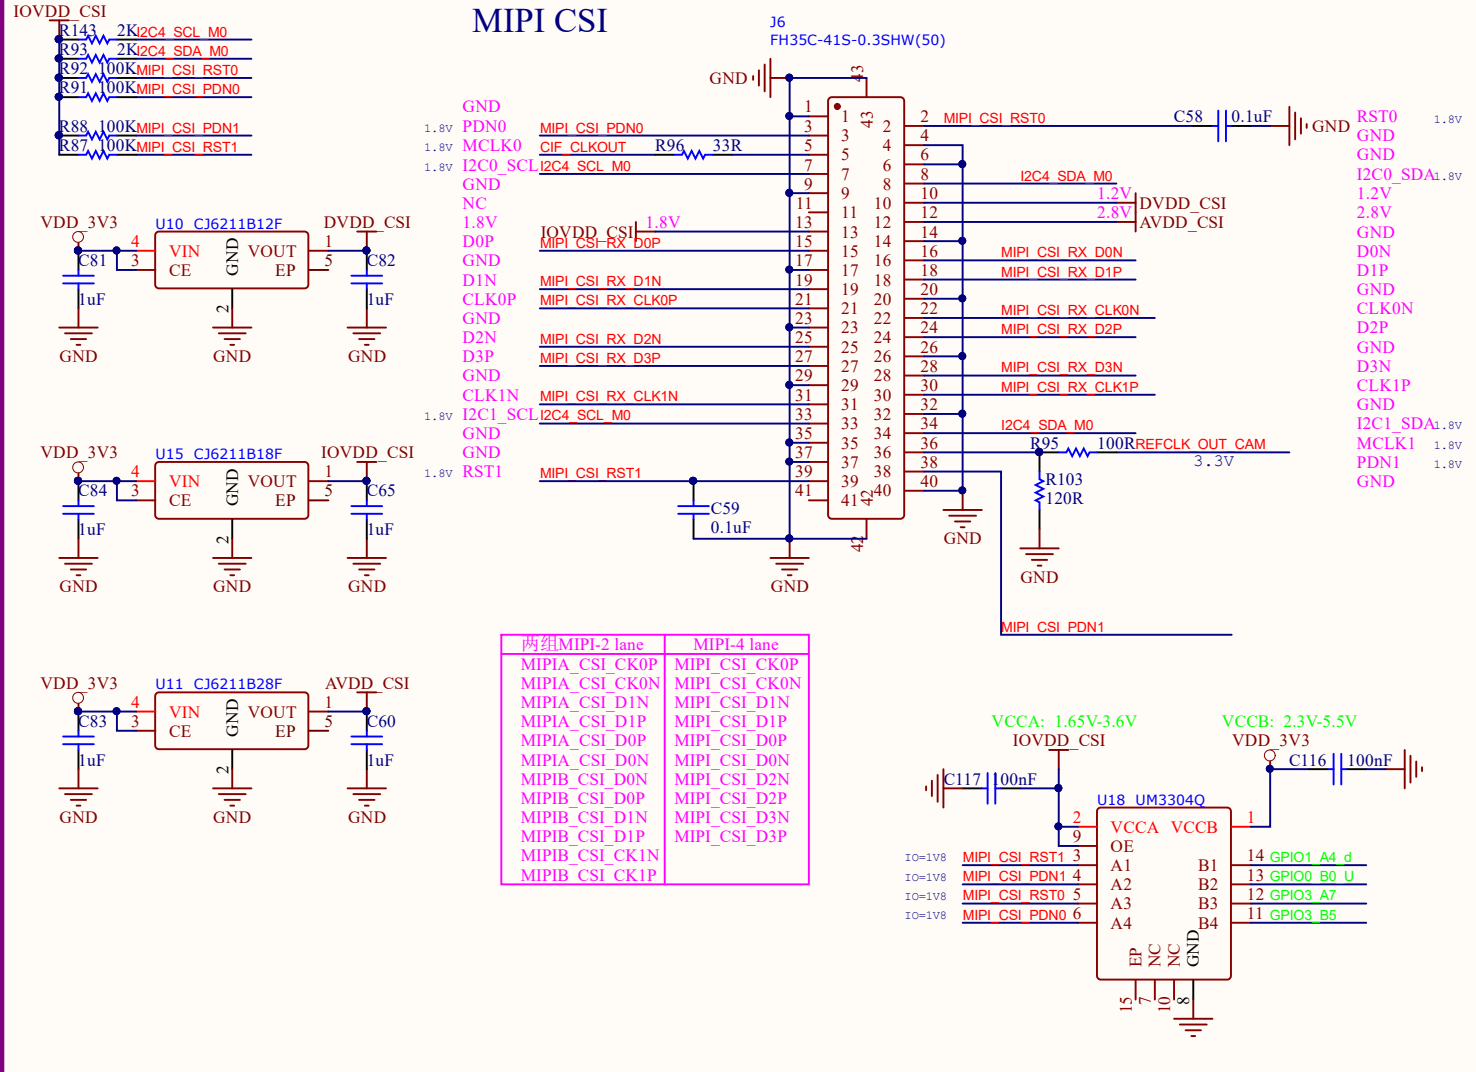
IOVDD_CSI
R143 2K I2C4_SCL_M0
R93 2K I2C4_SDA_M0
R92 100K MIPI_CSI_RST0
R91 100K MIPI_CSI_PDN0
R88 100K MIPI_CSI_PDN1
R87 100K MIPI_CSI_RST1

MIPI CSI

J6
FH35C-41S-0.3SHW(50)

GND
43

| 1.8V | GND | | 1 | | 1 | 43 | 2 | 2 | MIPI_CSI_RST0 | RST0 | 1.8V |
|---|---|---|---|---|---|---|---|---|---|---|---|
| 1.8V | PDN0 | MIPI_CSI_PDN0 | 3 | | 3 | | 4 | 4 | | GND | |
| 1.8V | MCLK0 | CIF_CLKOUT R96 33R | 5 | | 5 | | 6 | 6 | | GND | |
| 1.8V | I2C0_SCL | I2C4_SCL_M0 | 7 | | 7 | | 8 | 8 | I2C4_SDA_M0 | I2C0_SDA | 1.8V |
| | GND | | 9 | | 9 | | 10 | 10 | 1.2V DVDD_CSI | 1.2V | |
| | NC | | 11 | | 11 | | 12 | 12 | 2.8V AVDD_CSI | 2.8V | |
| | 1.8V | IOVDD_CSI 1.8V | 13 | | 13 | | 14 | 14 | | GND | |
| | D0P | MIPI_CSI_RX_D0P | 15 | | 15 | | 16 | 16 | MIPI_CSI_RX_D0N | D0N | |
| | GND | | 17 | | 17 | | 18 | 18 | MIPI_CSI_RX_D1P | D1P | |
| | D1N | MIPI_CSI_RX_D1N | 19 | | 19 | | 20 | 20 | | GND | |
| | CLK0P | MIPI_CSI_RX_CLK0P | 21 | | 21 | | 22 | 22 | MIPI_CSI_RX_CLK0N | CLK0N | |
| | GND | | 23 | | 23 | | 24 | 24 | MIPI_CSI_RX_D2P | D2P | |
| | D2N | MIPI_CSI_RX_D2N | 25 | | 25 | | 26 | 26 | | GND | |
| | D3P | MIPI_CSI_RX_D3P | 27 | | 27 | | 28 | 28 | MIPI_CSI_RX_D3N | D3N | |
| | GND | | 29 | | 29 | | 30 | 30 | MIPI_CSI_RX_CLK1P | CLK1P | |
| | CLK1N | MIPI_CSI_RX_CLK1N | 31 | | 31 | | 32 | 32 | | GND | |
| 1.8V | I2C1_SCL | I2C4_SCL_M0 | 33 | | 33 | | 34 | 34 | I2C4_SDA_M0 | I2C1_SDA | 1.8V |
| | GND | | 35 | | 35 | | 36 | 36 | R95 100R REFCLK_OUT_CAM | MCLK1 | 1.8V |
| | GND | | 37 | | 37 | | 38 | 38 | 3.3V | PDN1 | 1.8V |
| 1.8V | RST1 | MIPI_CSI_RST1 | 39 | | 39 | | 40 | 40 | | GND | |
| | | | 41 | | 41 | 42 | 40 | | | | |

C58 0.1uF GND
C59 0.1uF
42
GND
GND
R103 120R
GND
MIPI_CSI_PDN1

VDD_3V3 U10 CJ6211B12F DVDD_CSI
4 VIN VOUT 1
3 CE GND EP 5
C81 1uF C82 1uF
2
GND GND GND

VDD_3V3 U15 CJ6211B18F IOVDD_CSI
4 VIN VOUT 1
3 CE GND EP 5
C84 1uF C65 1uF
2
GND GND GND

VDD_3V3 U11 CJ6211B28F AVDD_CSI
4 VIN VOUT 1
3 CE GND EP 5
C83 1uF C60 1uF
2
GND GND GND

| 两组MIPI-2 lane | MIPI-4 lane |
|---|---|
| MIPIA_CSI_CK0P | MIPI_CSI_CK0P |
| MIPIA_CSI_CK0N | MIPI_CSI_CK0N |
| MIPIA_CSI_D1N | MIPI_CSI_D1N |
| MIPIA_CSI_D1P | MIPI_CSI_D1P |
| MIPIA_CSI_D0P | MIPI_CSI_D0P |
| MIPIA_CSI_D0N | MIPI_CSI_D0N |
| MIPIB_CSI_D0N | MIPI_CSI_D2N |
| MIPIB_CSI_D0P | MIPI_CSI_D2P |
| MIPIB_CSI_D1N | MIPI_CSI_D3N |
| MIPIB_CSI_D1P | MIPI_CSI_D3P |
| MIPIB_CSI_CK1N | |
| MIPIB_CSI_CK1P | |

VCCA: 1.65V-3.6V
IOVDD_CSI
VCCB: 2.3V-5.5V
VDD_3V3
C117 100nF
C116 100nF
U18 UM3304Q
2 VCCA VCCB 1
9 OE
IO=1V8 MIPI_CSI_RST1 3 A1 B1 14 GPIO1_A4_d
IO=1V8 MIPI_CSI_PDN1 4 A2 B2 13 GPIO0_B0_U
IO=1V8 MIPI_CSI_RST0 5 A3 B3 12 GPIO3_A7
IO=1V8 MIPI_CSI_PDN0 6 A4 B4 11 GPIO3_B5
EP NC NC GND
15 7 10 8